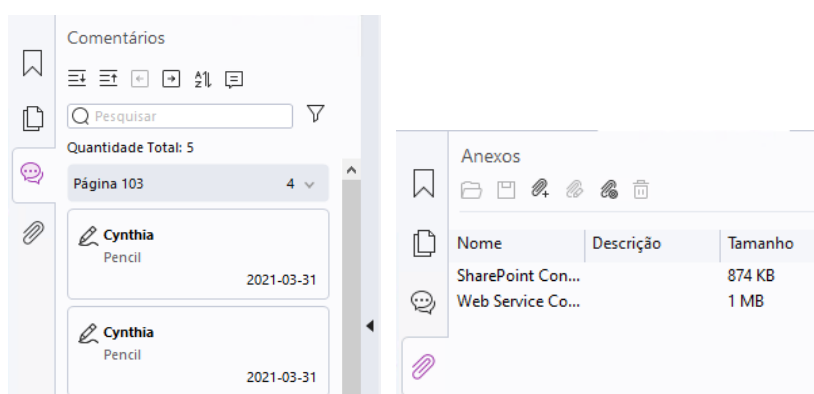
Comentários

Pesquisar

Quantidade Total: 5

Página 103 4

Cynthia
Pencil
2021-03-31

Cynthia
Pencil
2021-03-31

Anexos

| Nome | Descrição | Tamanho |
|---|---|---|
| SharePoint Con... | | 874 KB |
| Web Service Co... | | 1 MB |